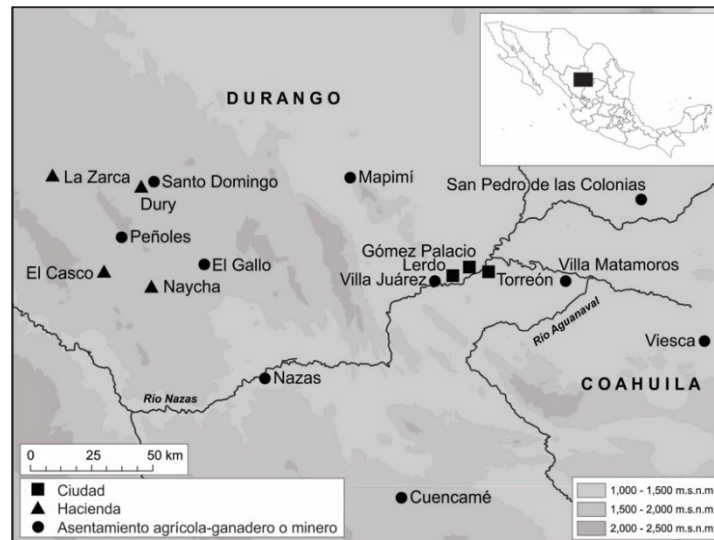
DURANGO

La Zarca
Dury
Santo Domingo
Mapimí
San Pedro de las Colonias
Peñoles
El Casco
El Gallo
Naycha
Gómez Palacio
Lerdo
Villa Juárez
Torreón
Villa Matamoros
Río Aguanaval
Viesca
Nazas
Río Nazas
COAHUILA
Cuencamé

0 25 50 km

Ciudad
Hacienda
Asentamiento agrícola-ganadero o minero

1,000 - 1,500 m.s.n.m
1,500 - 2,000 m.s.n.m
2,000 - 2,500 m.s.n.m